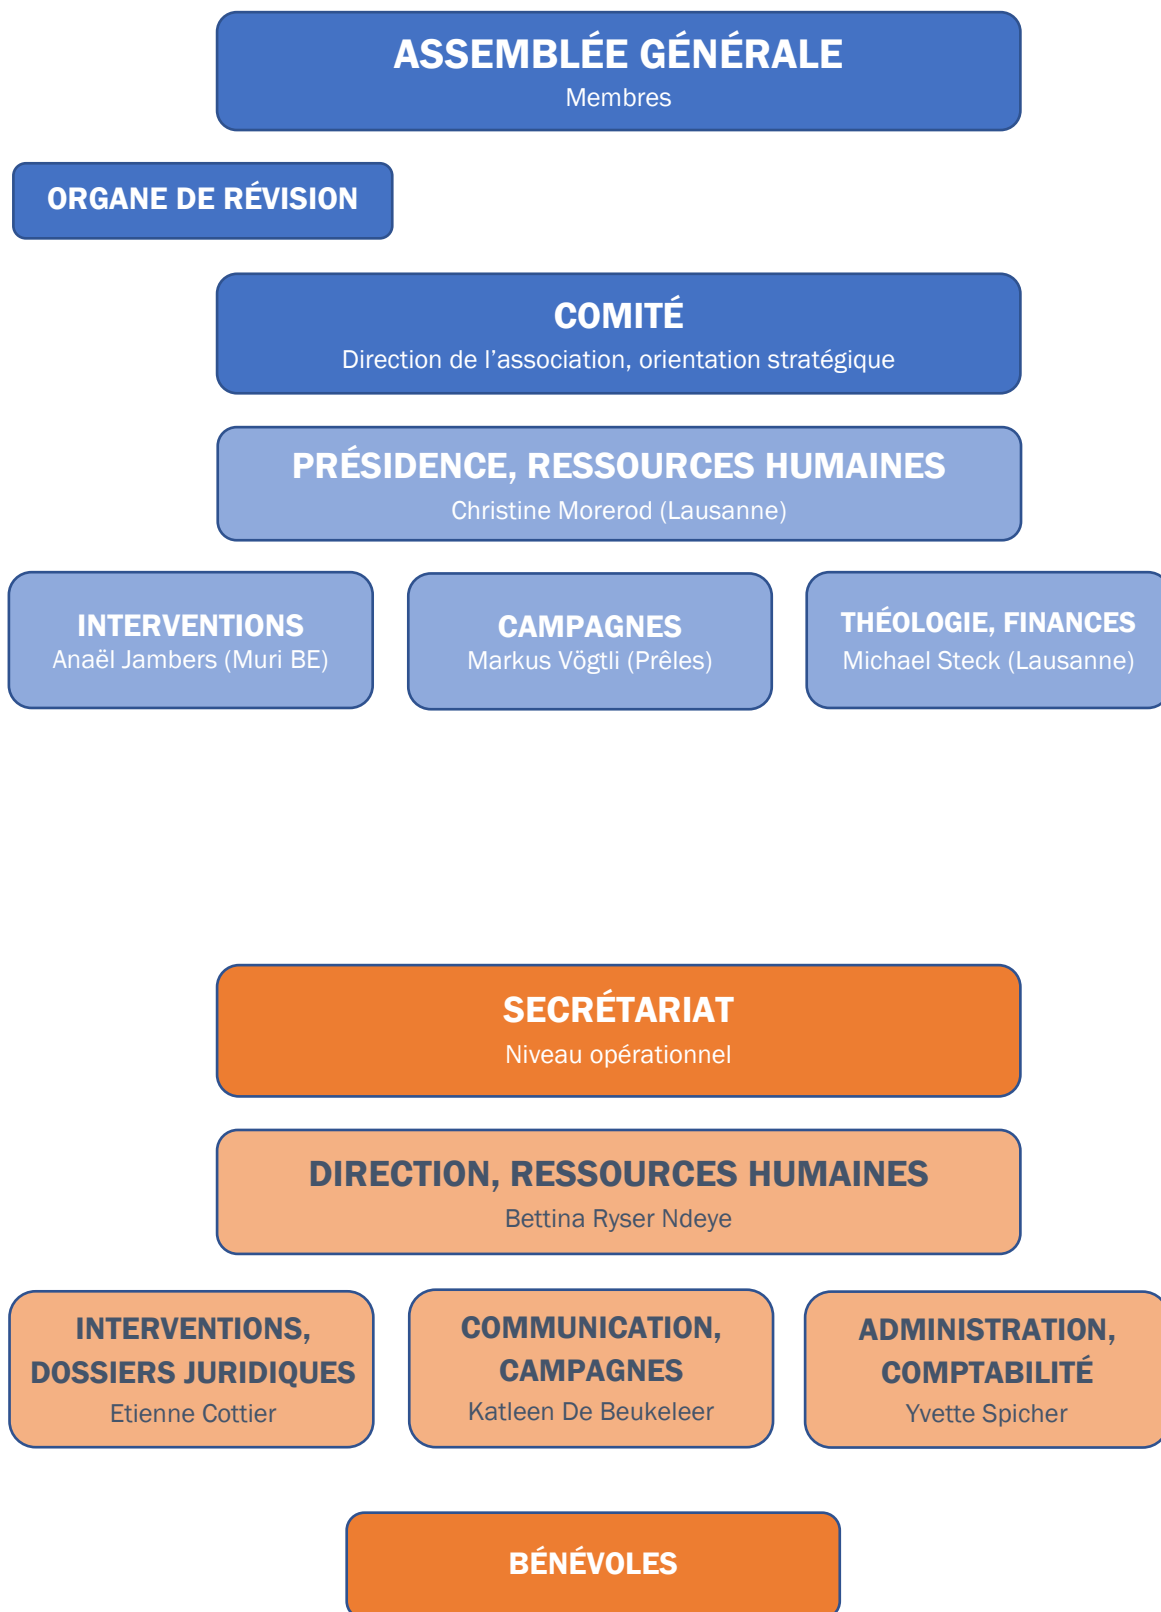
ASSEMBLÉE GÉNÉRALE
Membres

ORGANE DE RÉVISION

COMITÉ
Direction de l’association, orientation stratégique

PRÉSIDENCE, RESSOURCES HUMAINES
Christine Morerod (Lausanne)

INTERVENTIONS
Anaël Jambers (Muri BE)

CAMPAGNES
Markus Vögtli (Prêles)

THÉOLOGIE, FINANCES
Michael Steck (Lausanne)

SECRÉTARIAT
Niveau opérationnel

DIRECTION, RESSOURCES HUMAINES
Bettina Ryser Ndeye

INTERVENTIONS, DOSSIERS JURIDIQUES
Etienne Cottier

COMMUNICATION, CAMPAGNES
Katleen De Beukeleer

ADMINISTRATION, COMPTABILITÉ
Yvette Spicher

BÉNÉVOLES